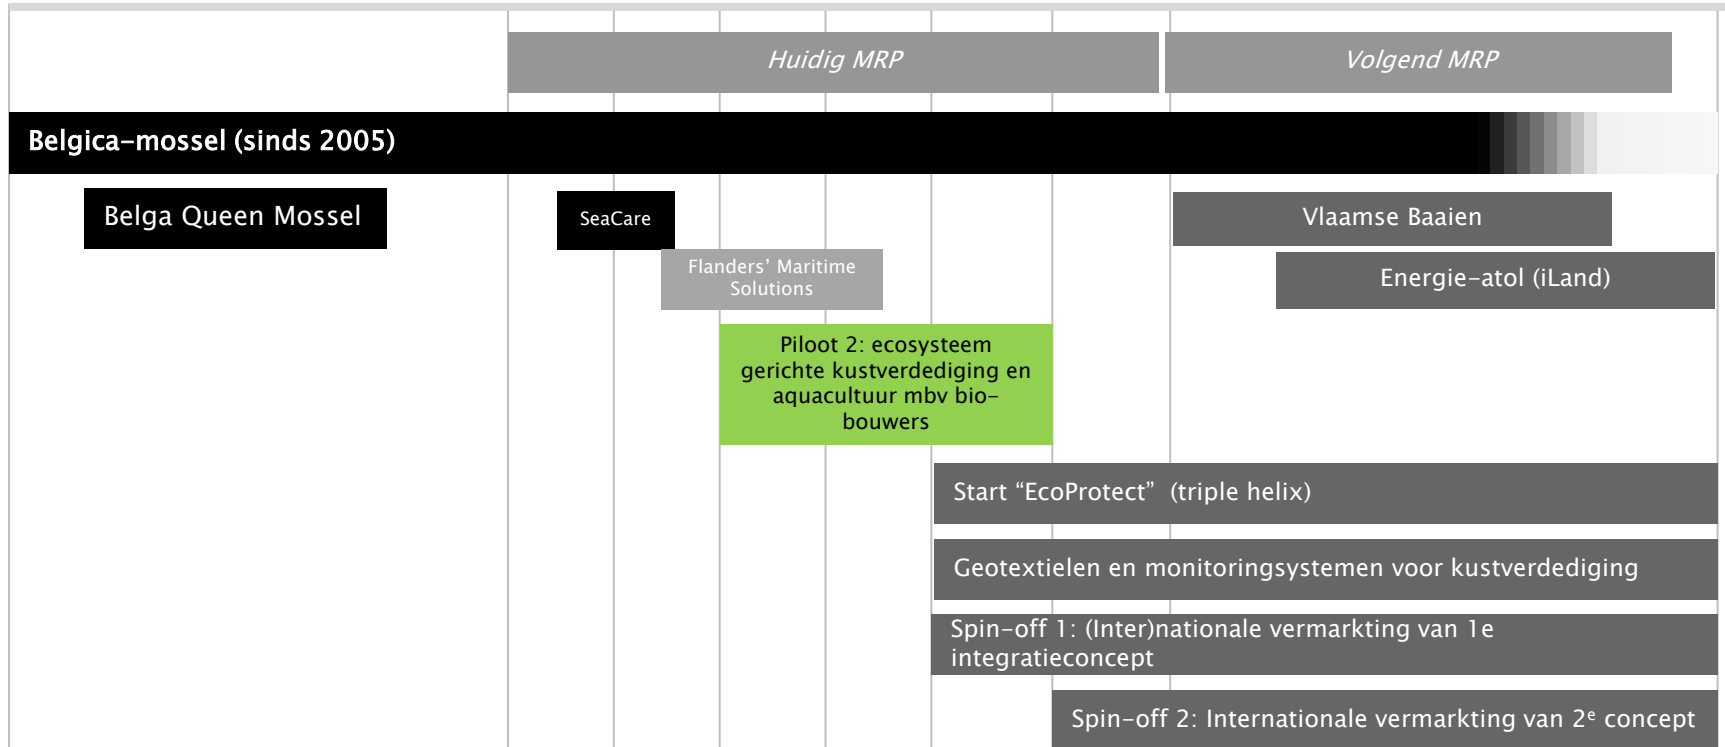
Huidig MRP

Volgend MRP

Belgica-mossel (sinds 2005)

Belga Queen Mossel

SeaCare

Vlaamse Baaien

Flanders' Maritime Solutions

Energie-atol (iLand)

Piloot 2: ecosysteem gerichte kustverdediging en aquacultuur mbv bio-bouwers

Start "EcoProtect" (triple helix)

Geotextielen en monitoringsystemen voor kustverdediging

Spin-off 1: (Inter)nationale vermarkting van 1e integratieconcept

Spin-off 2: Internationale vermarkting van 2$^{e}$ concept